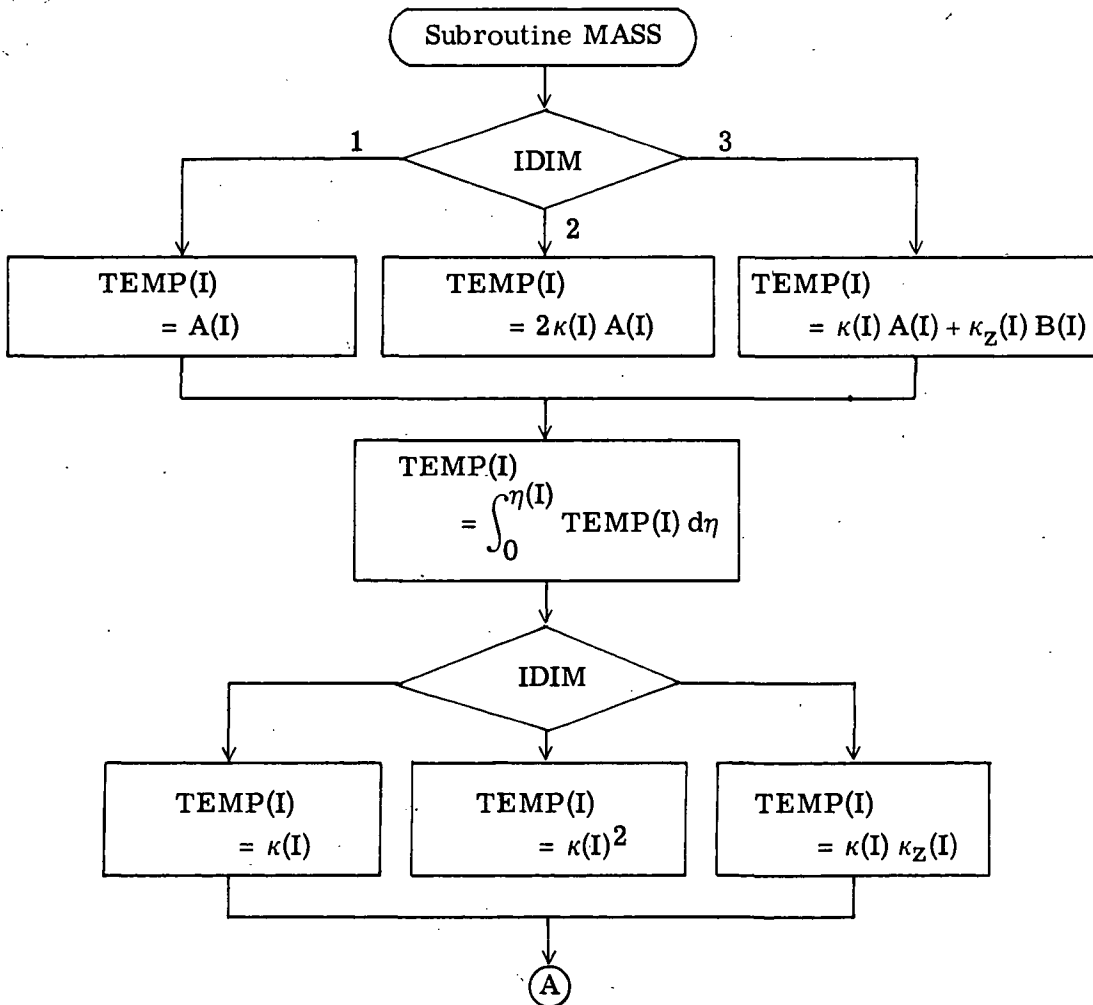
Subroutine MASS

IDIM

1

2

3

TEMP(I) $= A(I)$

TEMP(I) $= 2\kappa(I)\,A(I)$

TEMP(I) $= \kappa(I)\,A(I) + \kappa_Z(I)\,B(I)$

TEMP(I) $= \int_0^{\eta(I)}$ TEMP(I) $d\eta$

IDIM

TEMP(I) $= \kappa(I)$

TEMP(I) $= \kappa(I)^2$

TEMP(I) $= \kappa(I)\,\kappa_Z(I)$

A